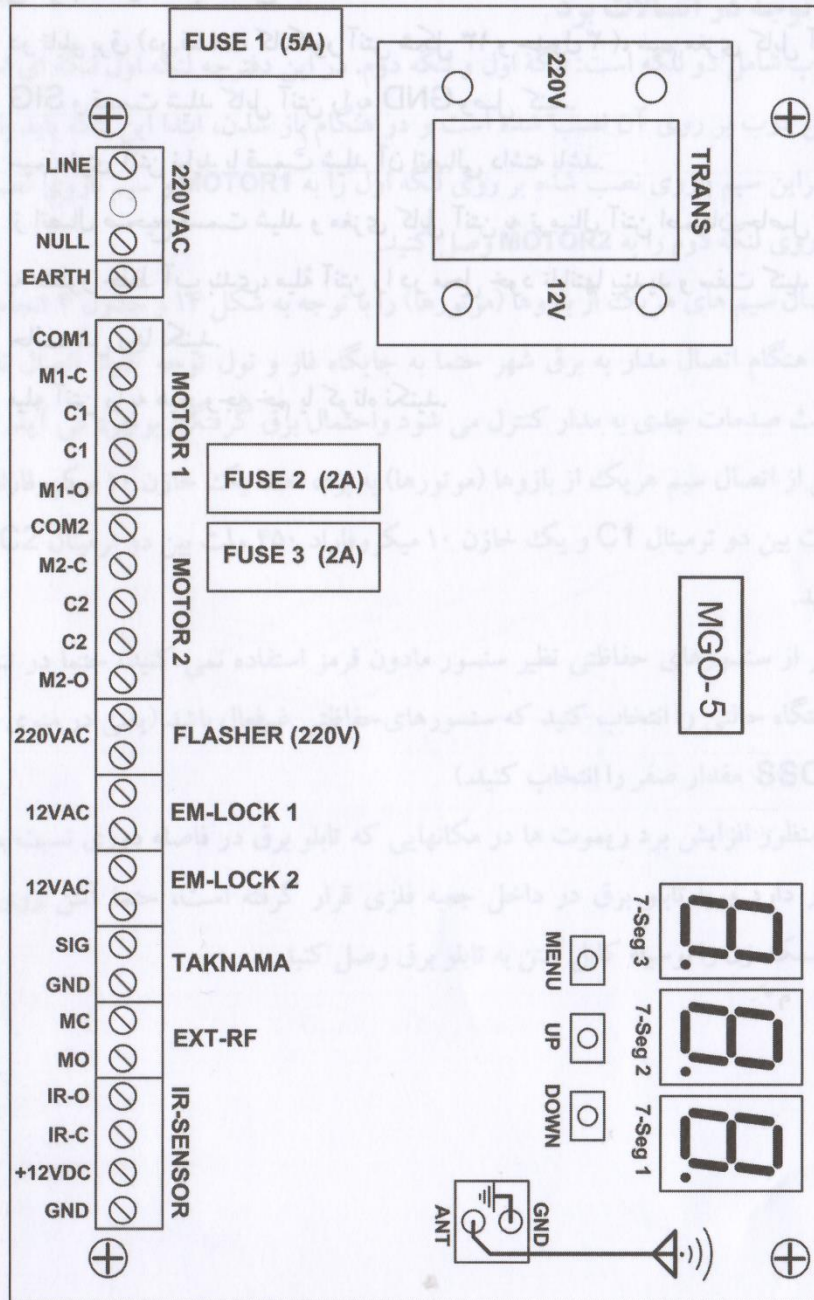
FUSE 1 (5A)

220V

TRANS

12V

LINE
NULL
EARTH
220VAC

COM1
M1-C
C1
C1
M1-O
MOTOR 1

COM2
M2-C
C2
C2
M2-O
MOTOR 2

FUSE 2 (2A)
FUSE 3 (2A)

MGO-5

220VAC
FLASHER (220V)

12VAC
EM-LOCK 1

12VAC
EM-LOCK 2

SIG
GND
TAKNAMA

MC
MO
EXT-RF

IR-O
IR-C
+12VDC
GND
IR-SENSOR

MENU
UP
DOWN

7-Seg 3
7-Seg 2
7-Seg 1

GND
ANT